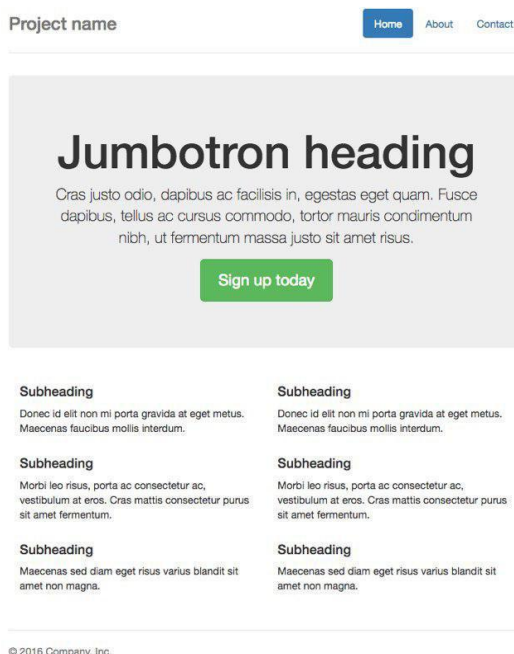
Project name

Home About Contact

Jumbotron heading

Cras justo odio, dapibus ac facilisis in, egestas eget quam. Fusce dapibus, tellus ac cursus commodo, tortor mauris condimentum nibh, ut fermentum massa justo sit amet risus.

Sign up today

Subheading

Donec id elit non mi porta gravida at eget metus. Maecenas faucibus mollis interdum.

Subheading

Morbi leo risus, porta ac consectetur ac, vestibulum at eros. Cras mattis consectetur purus sit amet fermentum.

Subheading

Maecenas sed diam eget risus varius blandit sit amet non magna.

Subheading

Donec id elit non mi porta gravida at eget metus. Maecenas faucibus mollis interdum.

Subheading

Morbi leo risus, porta ac consectetur ac, vestibulum at eros. Cras mattis consectetur purus sit amet fermentum.

Subheading

Maecenas sed diam eget risus varius blandit sit amet non magna.

© 2016 Company, Inc.